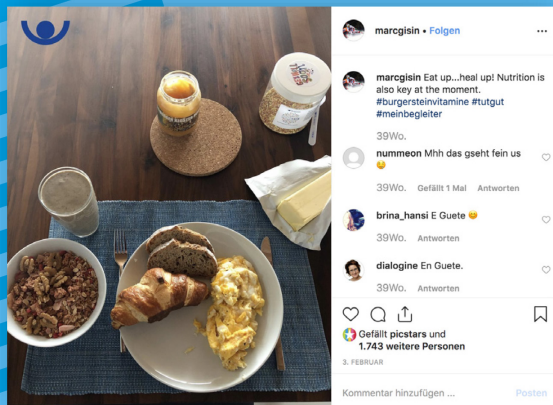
marcgisin • Folgen

marcgisin Eat up...heal up! Nutrition is also key at the moment. #burgersteinvitamine #tutgut #meinbegleiter

39Wo.

nummeon Mhh das gseht fein us 😉

39Wo. Gefällt 1 Mal Antworten

brina_hansi E Guete 😊

39Wo. Antworten

dialogine En Guete.

39Wo. Antworten

Gefällt picstars und 1.743 weitere Personen

3. FEBRUAR

Kommentar hinzufügen ...

Posten